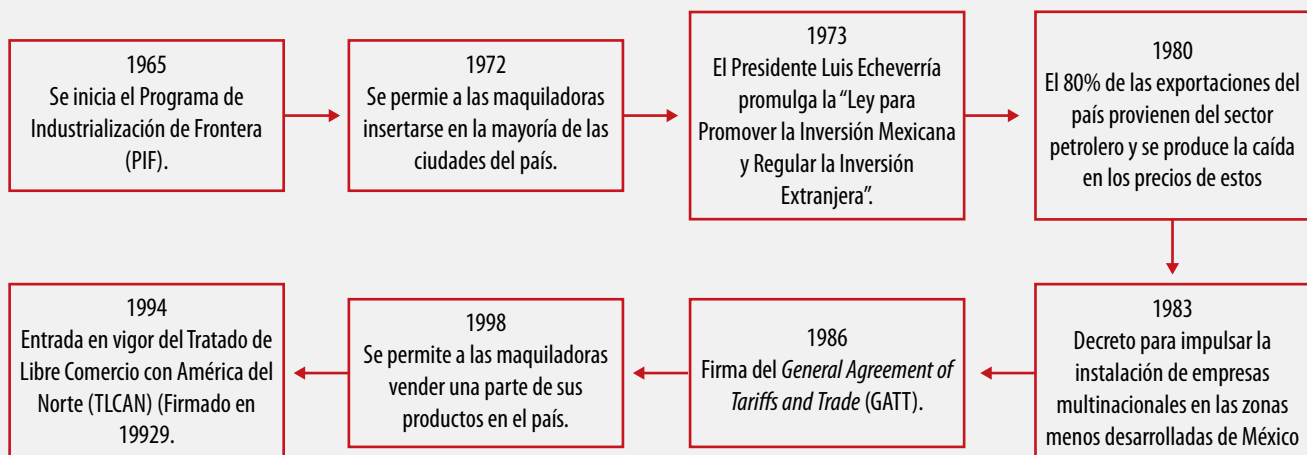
1965
Se inicia el Programa de Industrialización de Frontera (PIF).

1972
Se permie a las maquiladoras insertarse en la mayoría de las ciudades del país.

1973
El Presidente Luis Echeverría promulga la “Ley para Promover la Inversión Mexicana y Regular la Inversión Extranjera”.

1980
El 80% de las exportaciones del país provienen del sector petrolero y se produce la caída en los precios de estos

1983
Decreto para impulsar la instalación de empresas multinacionales en las zonas menos desarrolladas de México

1986
Firma del *General Agreement of Tariffs and Trade* (GATT).

1998
Se permite a las maquiladoras vender una parte de sus productos en el país.

1994
Entrada en vigor del Tratado de Libre Comercio con América del Norte (TLCAN) (Firmado en 19929.